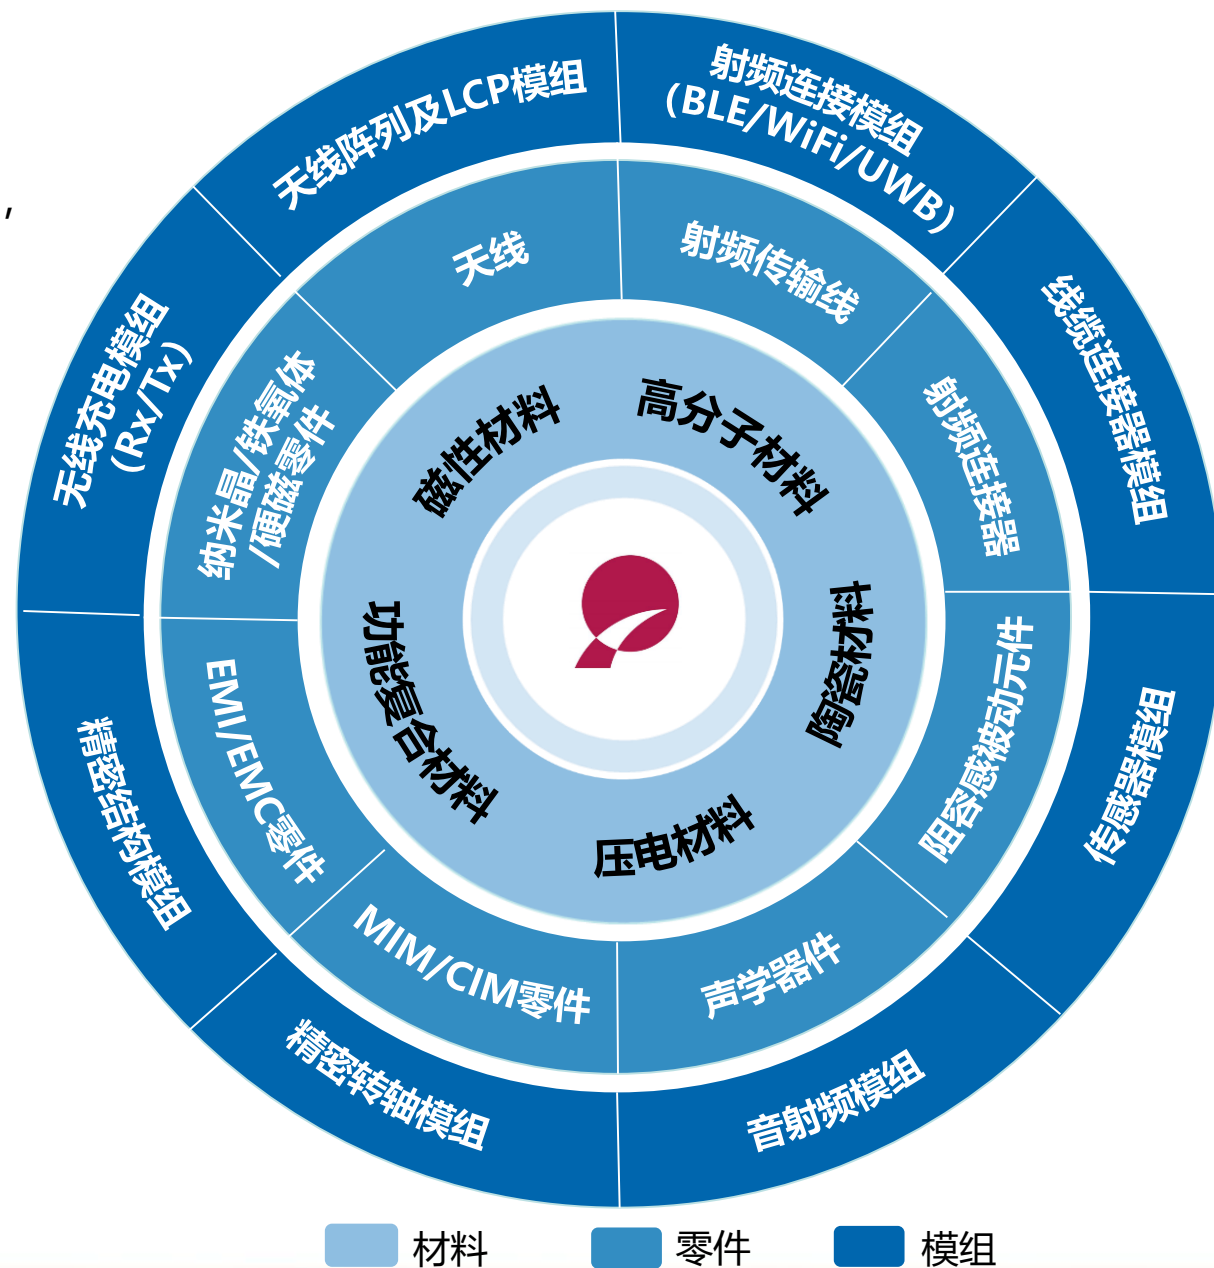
天线阵列及LCP模组

射频连接模组（BLE/WiFi/UWB）

线缆连接器模组

传感器模组

音射频模组

精密转轴模组

精密结构模组

无线充电模组（Rx/Tx）

天线

射频传输线

射频连接器

阻容感被动元件

声学器件

MIM/CIM零件

EMI/EMC零件

纳米晶/铁氧体/硬磁零件

磁性材料

高分子材料

陶瓷材料

压电材料

功能复合材料

材料

零件

模组